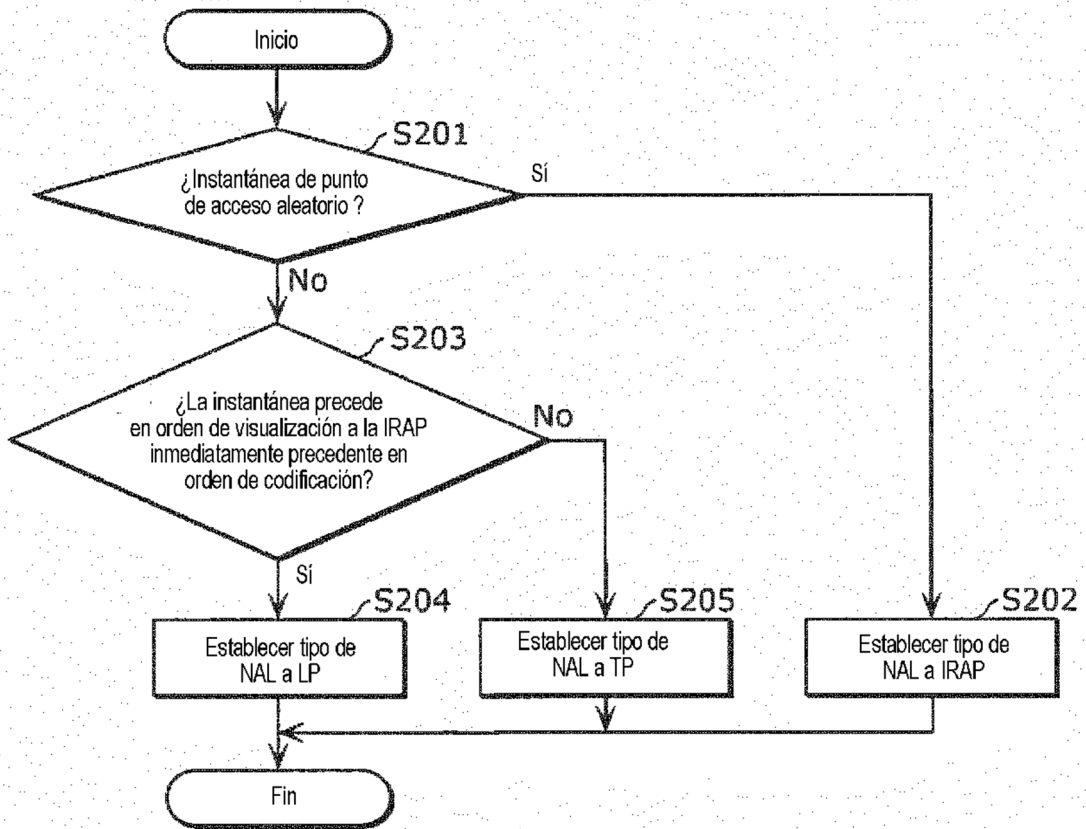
Inicio

S201

¿Instantánea de punto de acceso aleatorio ?

Sí

No

S203

¿La instantánea precede en orden de visualización a la IRAP inmediatamente precedente en orden de codificación?

No

Sí

S204

Establecer tipo de NAL a LP

S205

Establecer tipo de NAL a TP

S202

Establecer tipo de NAL a IRAP

Fin